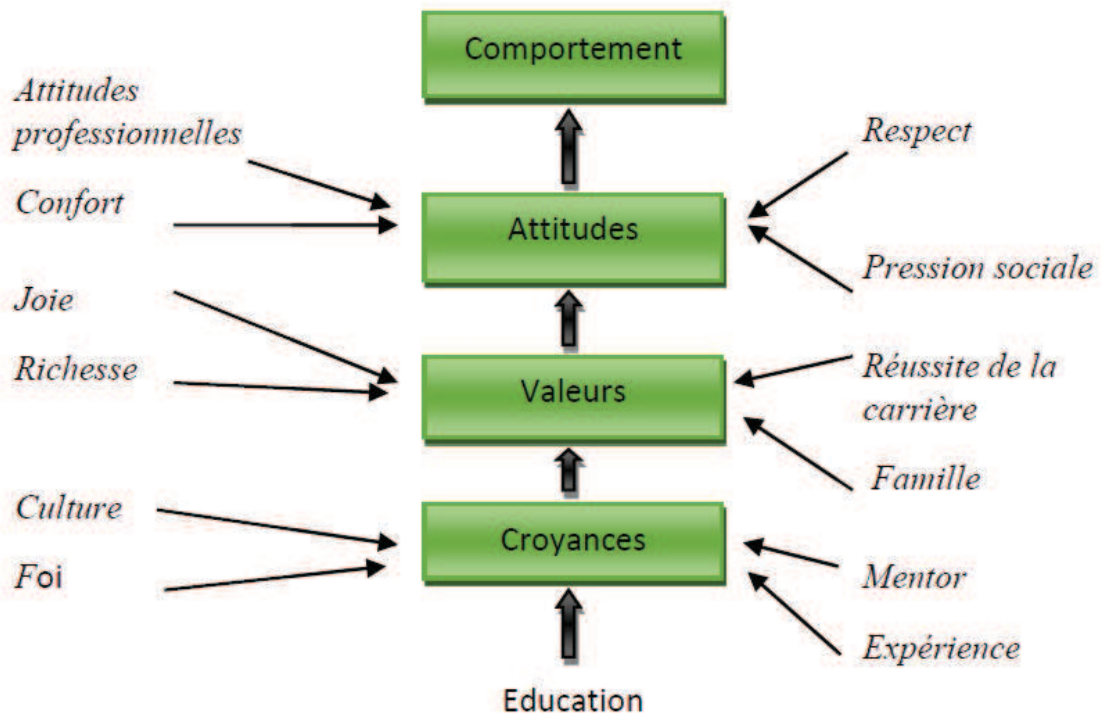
Comportement

Attitudes professionnelles

Respect

Confort

Attitudes

Pression sociale

Joie

Richesse

Valeurs

Réussite de la carrière

Famille

Culture

Croyances

Foi

Mentor

Expérience

Education